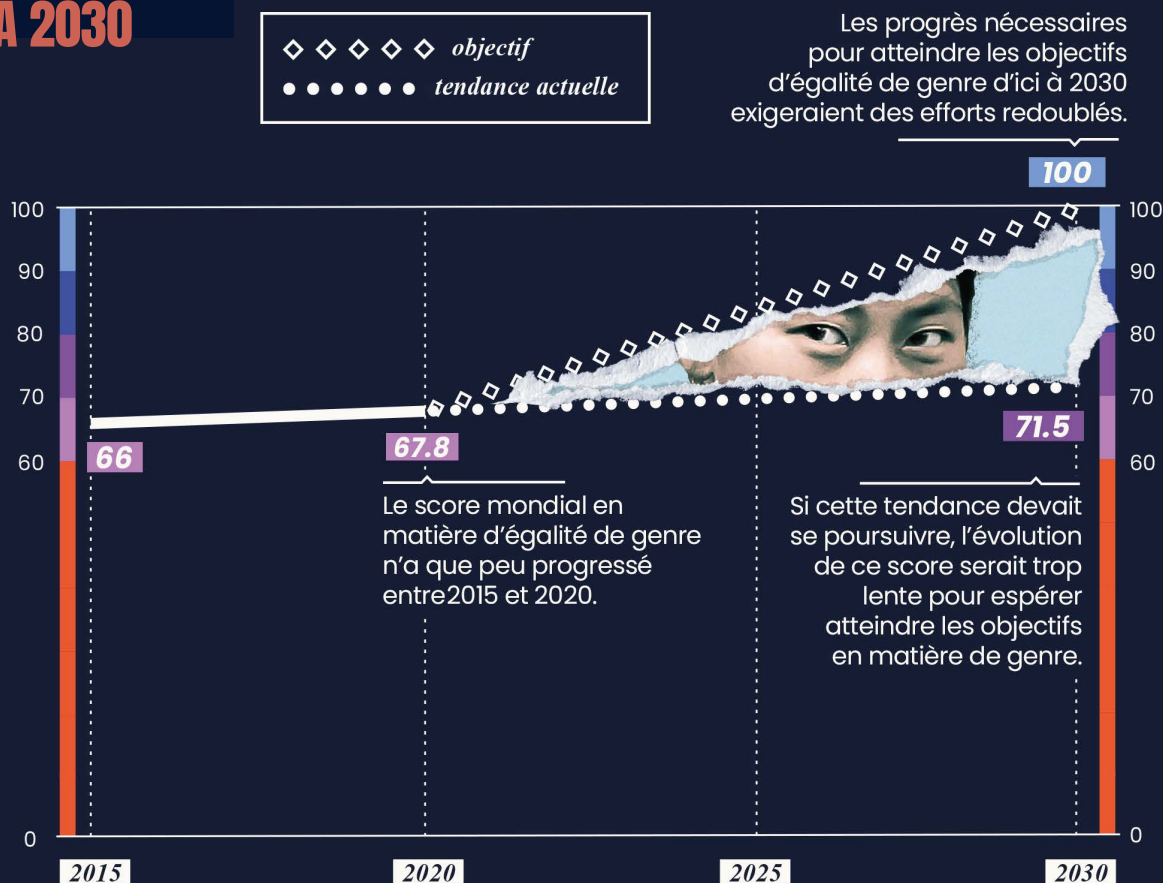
A 2030

objectif
tendance actuelle

Les progrès nécessaires pour atteindre les objectifs d'égalité de genre d'ici à 2030 exigeraient des efforts redoublés.

100

100
90
80
70
60
0

100
90
80
70
60
0

66

67.8

71.5

Le score mondial en matière d'égalité de genre n'a que peu progressé entre2015 et 2020.

Si cette tendance devait se poursuivre, l'évolution de ce score serait trop lente pour espérer atteindre les objectifs en matière de genre.

2015
2020
2025
2030